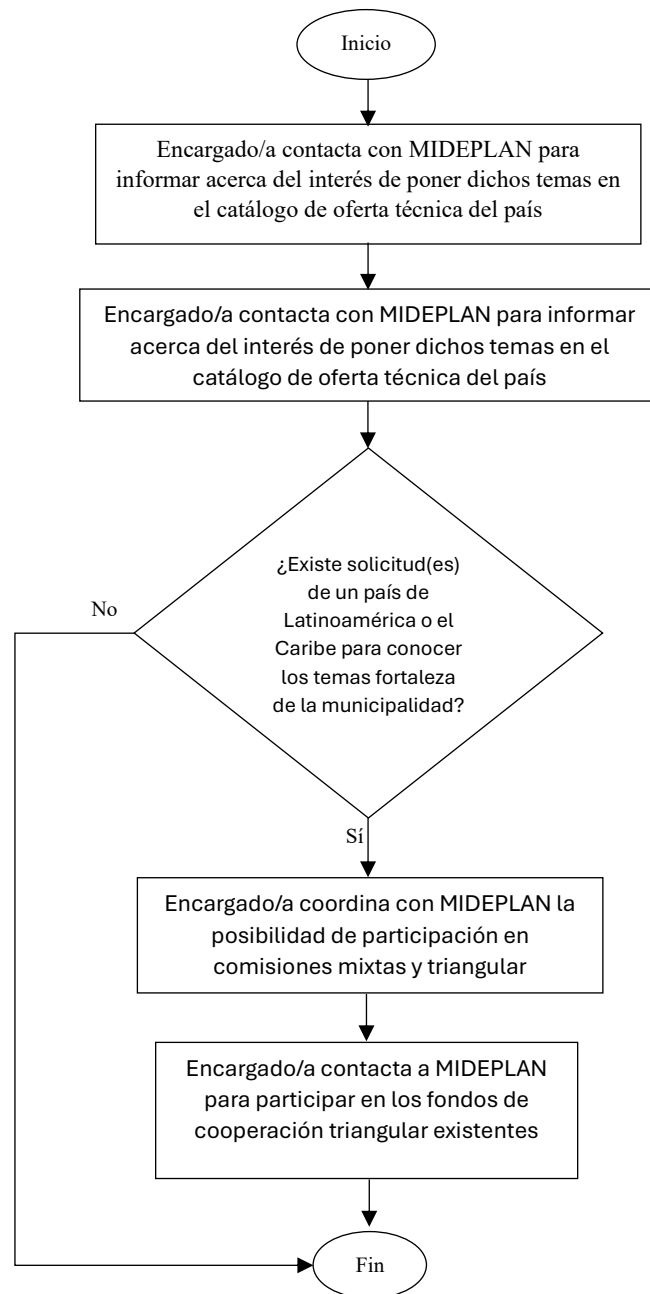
Inicio

Encargado/a contacta con MIDEPLAN para informar acerca del interés de poner dichos temas en el catálogo de oferta técnica del país

Encargado/a contacta con MIDEPLAN para informar acerca del interés de poner dichos temas en el catálogo de oferta técnica del país

¿Existe solicitud(es) de un país de Latinoamérica o el Caribe para conocer los temas fortaleza de la municipalidad?

No

Sí

Encargado/a coordina con MIDEPLAN la posibilidad de participación en comisiones mixtas y triangular

Encargado/a contacta a MIDEPLAN para participar en los fondos de cooperación triangular existentes

Fin